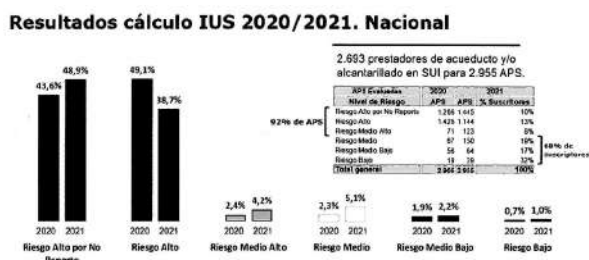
Resultados cálculo IUS 2020/2021. Nacional

2.693 prestadores de acueducto y/o alcantarillado en SUI para 2.955 APS.

| APS Evaluadas | 2020 | 2021 | |
|---|---|---|---|
| Nivel de Riesgo | APS | APS | % Suscritores |
| Riesgo Alto por No Reporte | 1.288 | 1.445 | 10% |
| Riesgo Alto | 1.451 | 1.144 | 13% |
| Riesgo Medio Alto | 71 | 123 | 8% |
| Riesgo Medio | 67 | 150 | 19% |
| Riesgo Medio Bajo | 56 | 64 | 17% |
| Riesgo Bajo | 19 | 29 | 32% |
| Total general | 2.955 | 2.955 | 100% |

92% de APS

68% de suscriptores

43,6% 48,9%
2020 2021
Riesgo Alto por No Reporte

49,1% 38,7%
2020 2021
Riesgo Alto

2,4% 4,2%
2020 2021
Riesgo Medio Alto

2,3% 5,1%
2020 2021
Riesgo Medio

1,9% 2,2%
2020 2021
Riesgo Medio Bajo

0,7% 1,0%
2020 2021
Riesgo Bajo